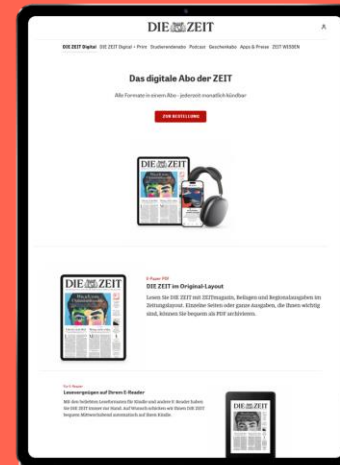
DIE ZEIT

DIE ZEIT Digital DIE ZEIT Digital + Print Studierendenabo Podcast Geschenkabo Apps & Presse ZEIT WISSEN

Das digitale Abo der ZEIT

Alle Formate in einem Abo · jederzeit monatlich kündbar

ZUR BESTELLUNG

DIE ZEIT

E-Paper PDF

DIE ZEIT im Original-Layout

Lesen Sie DIE ZEIT mit ZEITmagazin, Beilagen und Regionalausgaben im Zeitungslayout. Einzelne Seiten oder ganze Ausgaben, die Ihnen wichtig sind, können Sie bequem als PDF archivieren.

DIE ZEIT

E-Reader

Lesevergnügen auf Ihrem E-Reader

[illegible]

DIE ZEIT